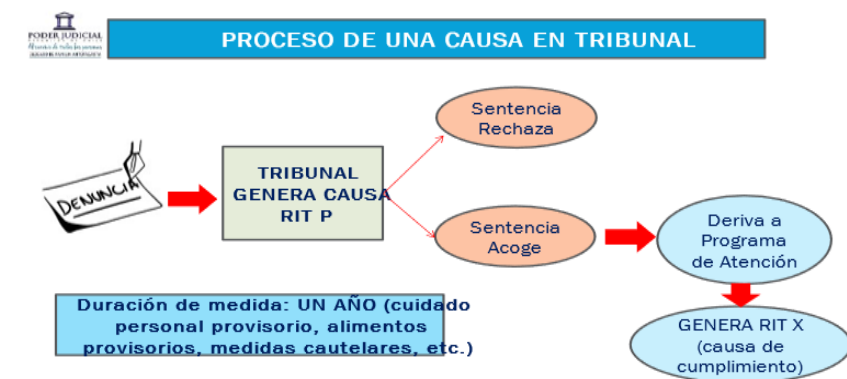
PODER JUDICIAL
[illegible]

PROCESO DE UNA CAUSA EN TRIBUNAL

DENUNCIA

TRIBUNAL GENERA CAUSA RIT P

Sentencia Rechaza

Sentencia Acoge

Deriva a Programa de Atención

GENERA RIT X (causa de cumplimiento)

Duración de medida: UN AÑO (cuidado personal provisorio, alimentos provisorios, medidas cautelares, etc.)